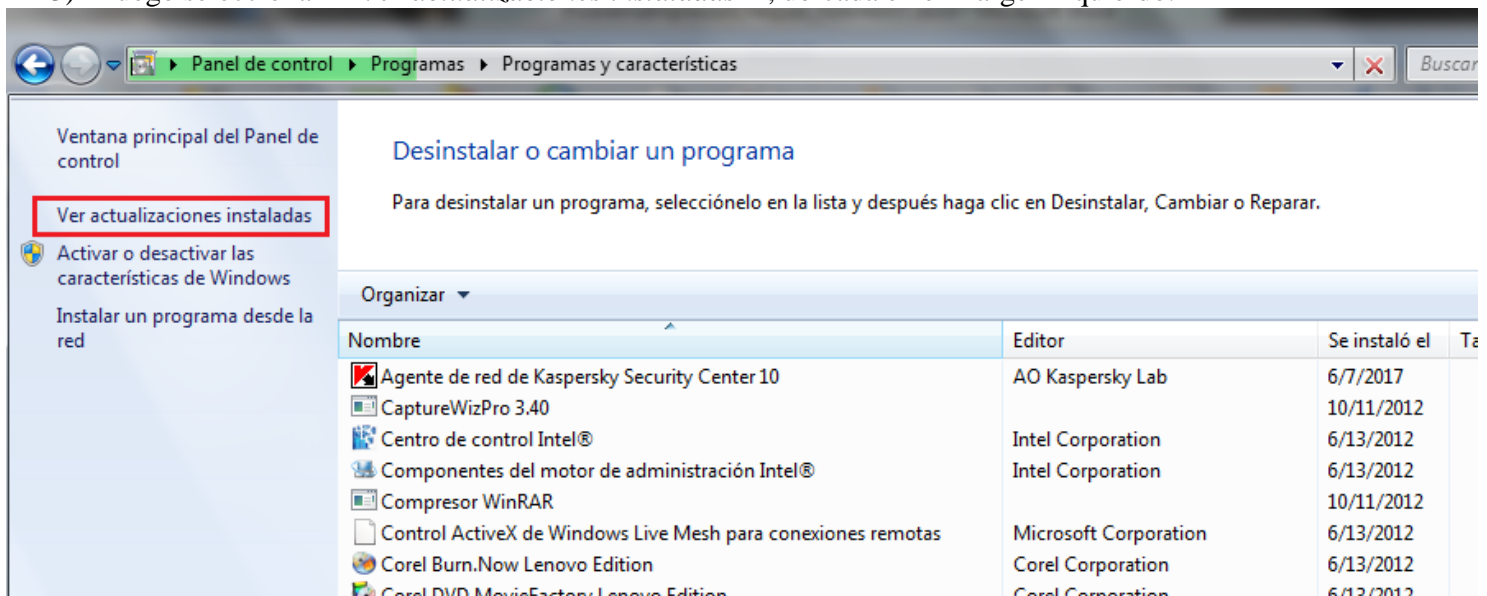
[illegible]

Panel de control ▸ Programas ▸ Programas y características

Buscar

Ventana principal del Panel de control

Ver actualizaciones instaladas

Activar o desactivar las características de Windows

Instalar un programa desde la red

Desinstalar o cambiar un programa

Para desinstalar un programa, selecciónelo en la lista y después haga clic en Desinstalar, Cambiar o Reparar.

Organizar ▾

| Nombre | Editor | Se instaló el | Ta |
|---|---|---|---|
| Agente de red de Kaspersky Security Center 10 | AO Kaspersky Lab | 6/7/2017 | |
| CaptureWizPro 3.40 | | 10/11/2012 | |
| Centro de control Intel® | Intel Corporation | 6/13/2012 | |
| Componentes del motor de administración Intel® | Intel Corporation | 6/13/2012 | |
| Compresor WinRAR | | 10/11/2012 | |
| Control ActiveX de Windows Live Mesh para conexiones remotas | Microsoft Corporation | 6/13/2012 | |
| Corel Burn.Now Lenovo Edition | Corel Corporation | 6/13/2012 | |
| Corel DVD MovieFactory Lenovo Edition | Corel Corporation | 6/13/2012 | |